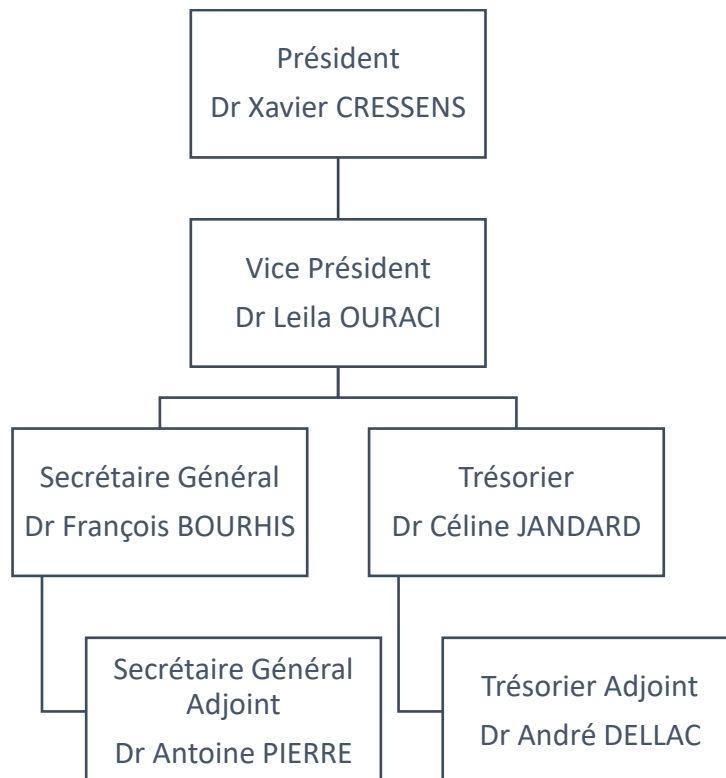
Président
Dr Xavier CRESSENS

Vice Président
Dr Leila OURACI

Secrétaire Général
Dr François BOURHIS

Trésorier
Dr Céline JANDARD

Secrétaire Général Adjoint
Dr Antoine PIERRE

Trésorier Adjoint
Dr André DELLAC